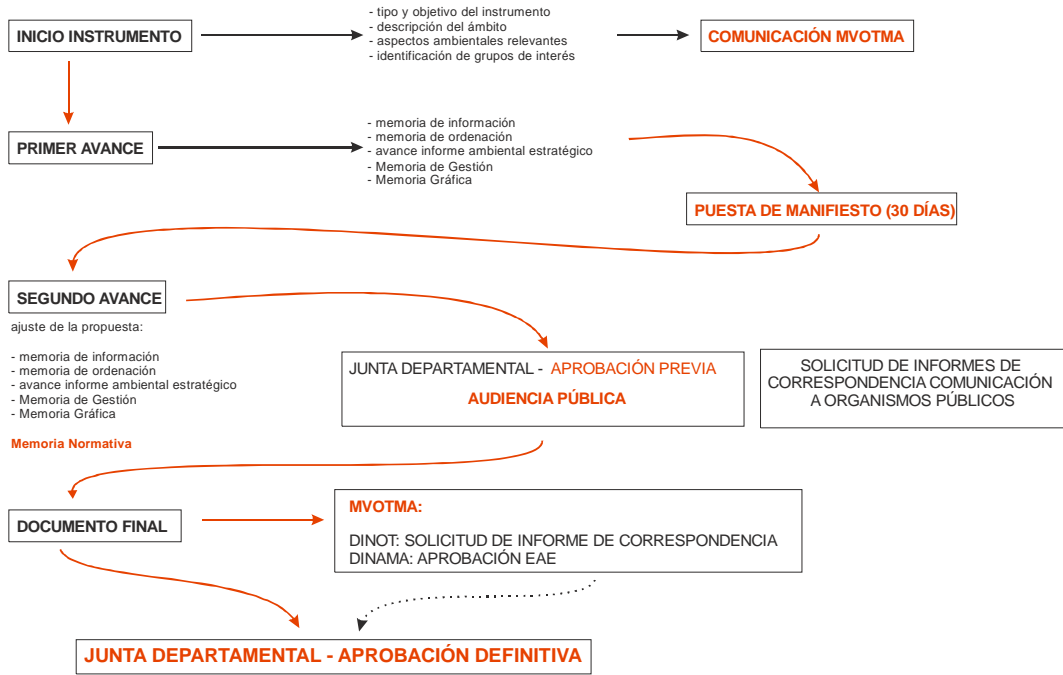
INICIO INSTRUMENTO

- tipo y objetivo del instrumento
- descripción del ámbito
- aspectos ambientales relevantes
- identificación de grupos de interés

COMUNICACIÓN MVOTMA

PRIMER AVANCE

- memoria de información
- memoria de ordenación
- avance informe ambiental estratégico
- Memoria de Gestión
- Memoria Gráfica

PUESTA DE MANIFIESTO (30 DÍAS)

SEGUNDO AVANCE

ajuste de la propuesta:

- memoria de información
- memoria de ordenación
- avance informe ambiental estratégico
- Memoria de Gestión
- Memoria Gráfica

Memoria Normativa

JUNTA DEPARTAMENTAL - APROBACIÓN PREVIA
AUDIENCIA PÚBLICA

SOLICITUD DE INFORMES DE CORRESPONDENCIA COMUNICACIÓN A ORGANISMOS PÚBLICOS

DOCUMENTO FINAL

MVOTMA:
DINOT: SOLICITUD DE INFORME DE CORRESPONDENCIA
DINAMA: APROBACIÓN EAE

JUNTA DEPARTAMENTAL - APROBACIÓN DEFINITIVA